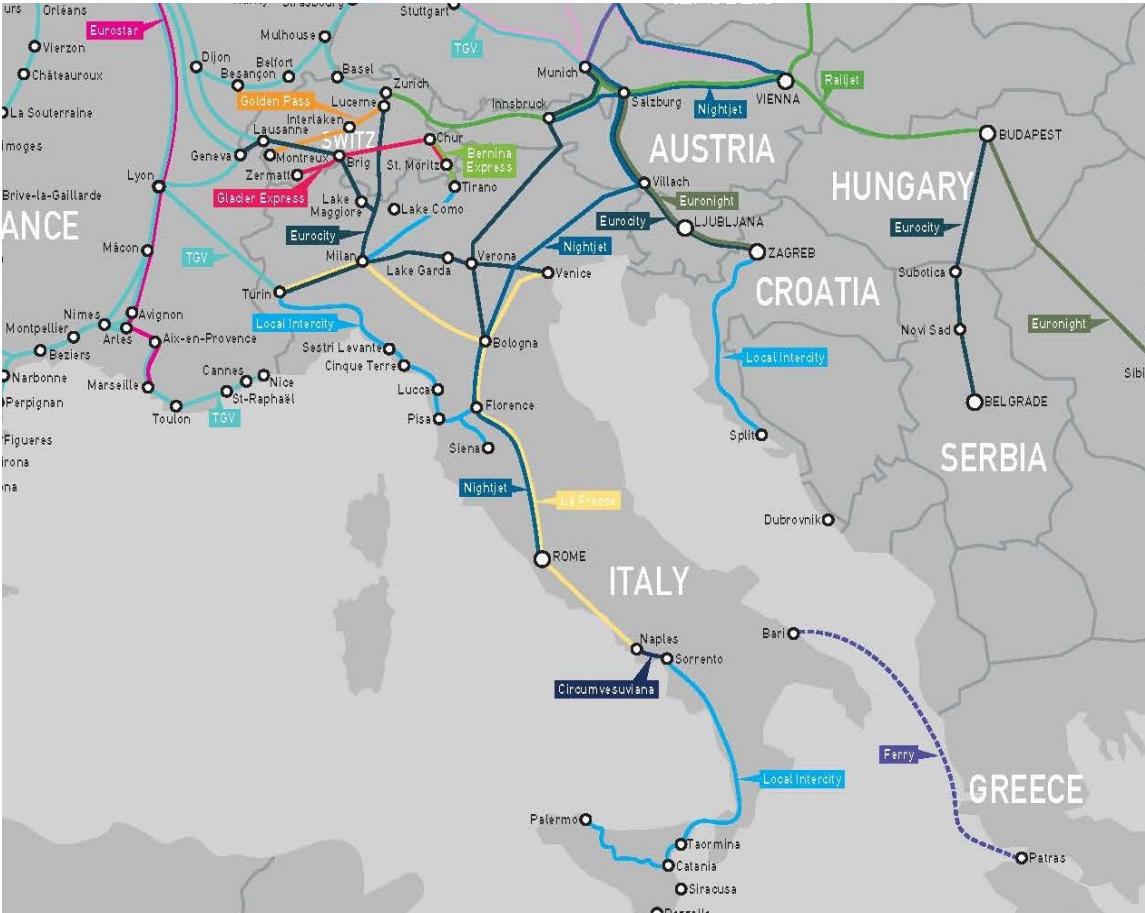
urs
Orléans
Eurostar
Strasbourg
Stuttgart
TGV
Vierzon
Châteauroux
La Souterraine
imoges
Brive-la-Gaillarde
ANCE
Mulhouse
Dijon
Belfort
Besançon
Basel
Zurich
Lucerne
Golden Pass
Interlaken
Lausanne
Geneva
Montreux
SWITZ
Brig
Chur
St. Moritz
Bernina Express
Tirano
Zermatt
Glacier Express
Lake Maggiore
Lake Como
Lyon
Mâcon
TGV
Eurocity
Milan
Lake Garda
Verona
Venice
Turin
Nimes
Avignon
Montpellier
Arles
Aix-en-Provence
Beziers
Narbonne
Perpignan
Figueres
irona
na
Marseille
Cannes
Nice
St-Raphaël
Toulon
TGV
Local Intercity
Sestri Levante
Cinque Terre
Lucca
Pisa
Florence
Siena
Bologna
Nightjet
Munich
Innsbruck
Salzburg
Nightjet
VIENNA
Railjet
BUDAPEST
AUSTRIA
HUNGARY
Villach
Euronight
Eurocity
LJUBLJANA
ZAGREB
CROATIA
Eurocity
Subotica
Novi Sad
Euronight
BELGRADE
SERBIA
Sibi
Local Intercity
Split
Dubrovnik
Nightjet
La Freccia
ROME
ITALY
Naples
Sorrento
Circumvesuviana
Bari
Ferry
GREECE
Patras
Local Intercity
Palermo
Taormina
Catania
Siracusa